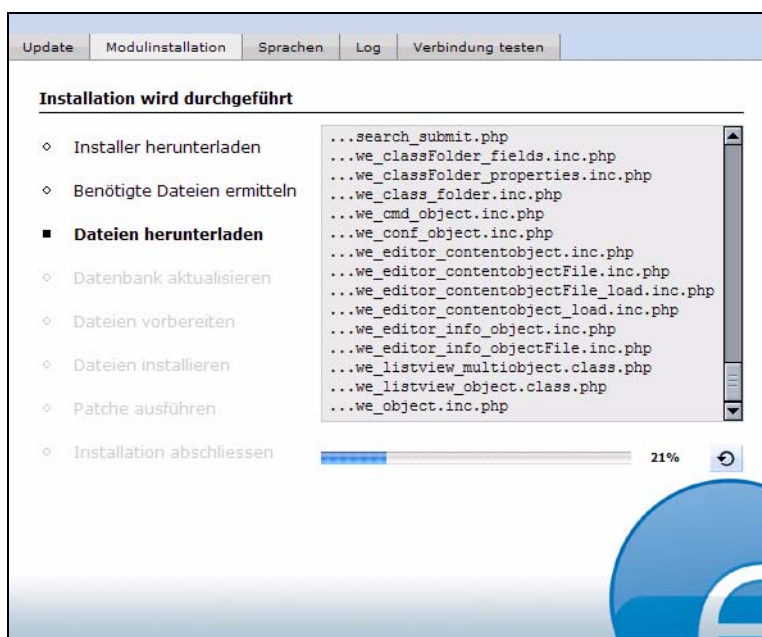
Update | Modulinstallation | Sprachen | Log | Verbindung testen

Installation wird durchgeführt

Installer herunterladen

Benötigte Dateien ermitteln

Dateien herunterladen

Datenbank aktualisieren

Dateien vorbereiten

Dateien installieren

Patche ausführen

Installation abschliessen

...search_submit.php
...we_classFolder_fields.inc.php
...we_classFolder_properties.inc.php
...we_class_folder.inc.php
...we_cmd_object.inc.php
...we_conf_object.inc.php
...we_editor_contentobject.inc.php
...we_editor_contentobjectFile.inc.php
...we_editor_contentobjectFile_load.inc.php
...we_editor_contentobject_load.inc.php
...we_editor_info_object.inc.php
...we_editor_info_objectFile.inc.php
...we_listview_multiobject.class.php
...we_listview_object.class.php
...we_object.inc.php

21%